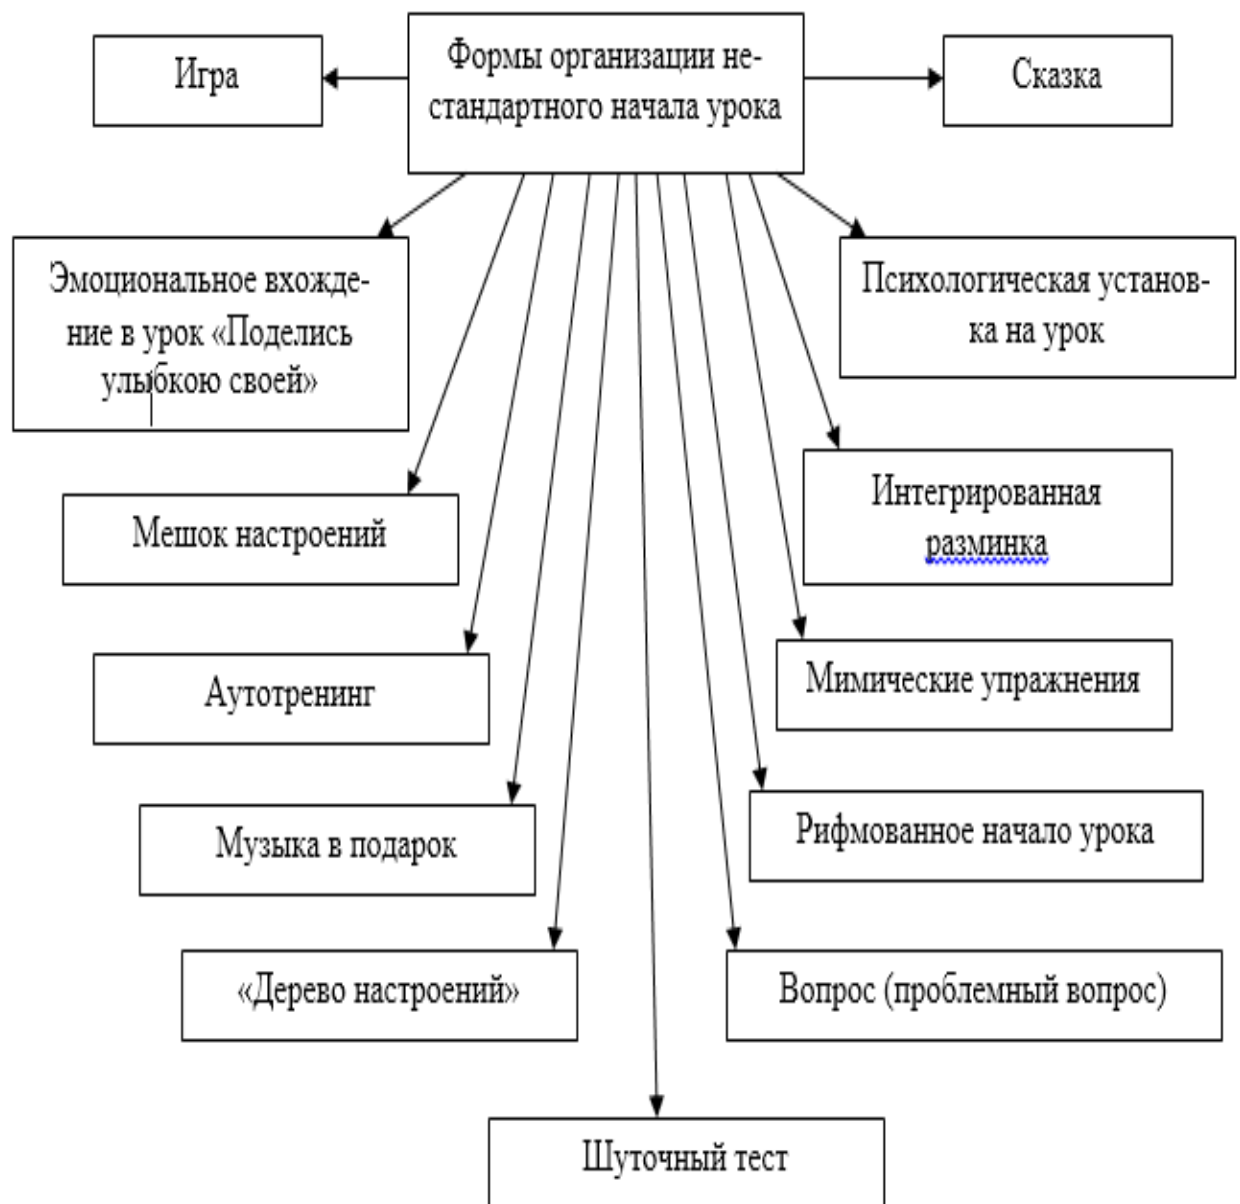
Игра

Формы организации нестандартного начала урока

Сказка

Эмоциональное вхождение в урок «Поделись улыбкою своей»

Психологическая установка на урок

Мешок настроений

Интегрированная разминка

Аутотренинг

Мимические упражнения

Музыка в подарок

Рифмованное начало урока

«Дерево настроений»

Вопрос (проблемный вопрос)

Шуточный тест